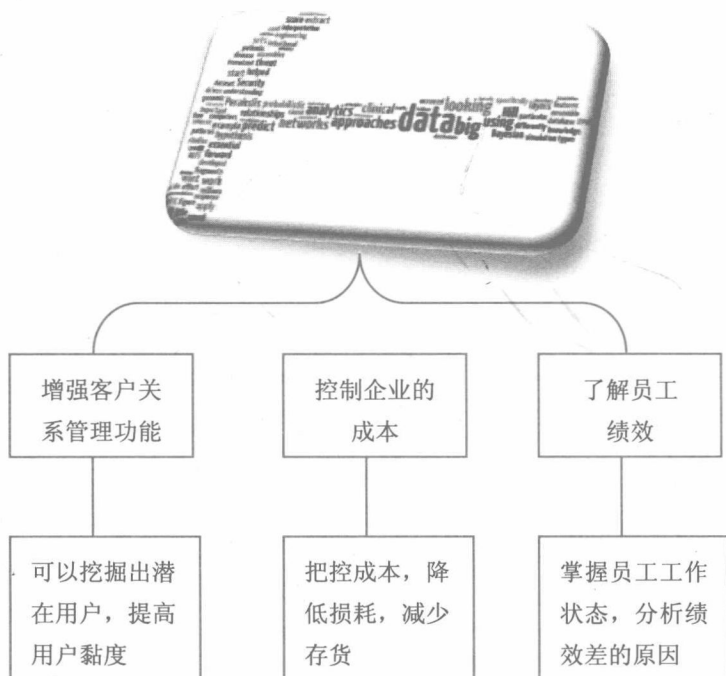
analytics networks approaches data big using looking predict relationships clinical Security

增强客户关系管理功能

控制企业的成本

了解员工绩效

可以挖掘出潜在用户，提高用户黏度

把控成本，降低损耗，减少存货

掌握员工工作状态，分析绩效差的原因